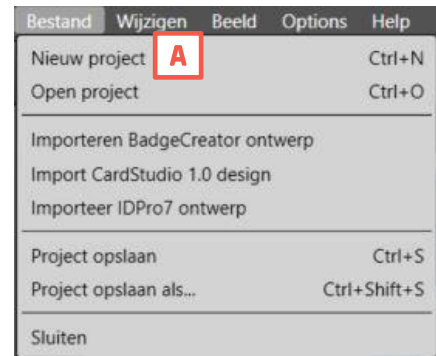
Bestand Wijzigen Beeld Options Help

Nieuw project A Ctrl+N
Open project Ctrl+O

Importeren BadgeCreator ontwerp
Import CardStudio 1.0 design
Importeer IDPro7 ontwerp

Project opslaan Ctrl+S
Project opslaan als... Ctrl+Shift+S

Sluiten